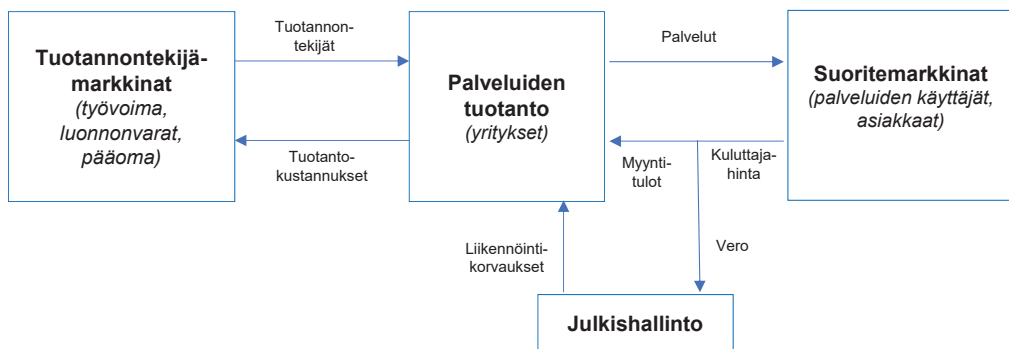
Tuotannontekijämarkkinat
(työvoima, luonnonvarat, pääoma)

Tuotannontekijät

Tuotantokustannukset

Palveluiden tuotanto
(yritykset)

Palvelut

Suoritemarkkinat
(palveluiden käyttäjät, asiakkaat)

Myyntitulot

Kuluttajahinta

Vero

Liikennöintikorvaukset

Julkishallinto